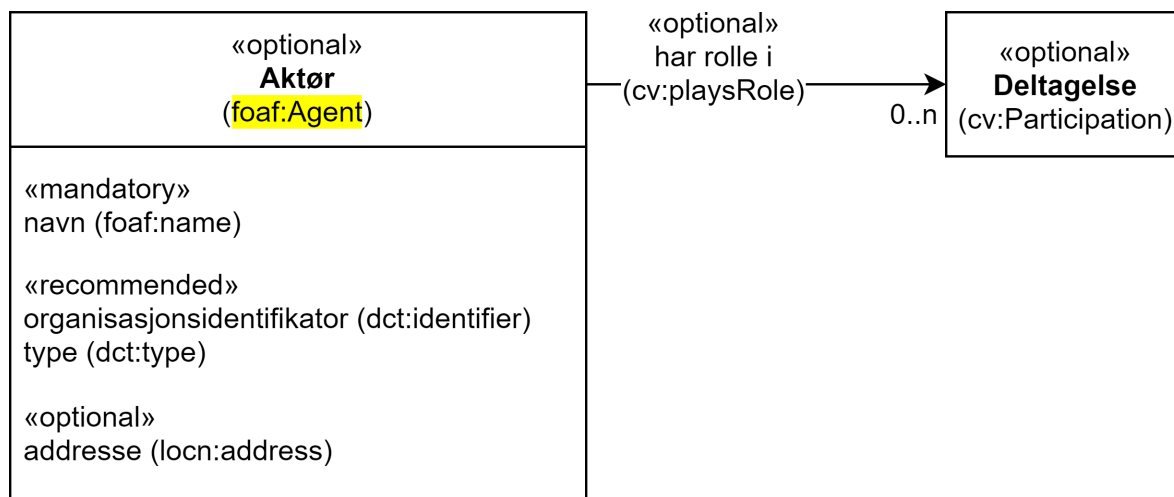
«optional»
**Aktør**
(foaf:Agent)

«mandatory»
navn (foaf:name)

«recommended»
organisasjonsidentifikator (dct:identifier)
type (dct:type)

«optional»
addresse (locn:address)

«optional»
har rolle i
(cv:playsRole)

0..n

«optional»
**Deltagelse**
(cv:Participation)